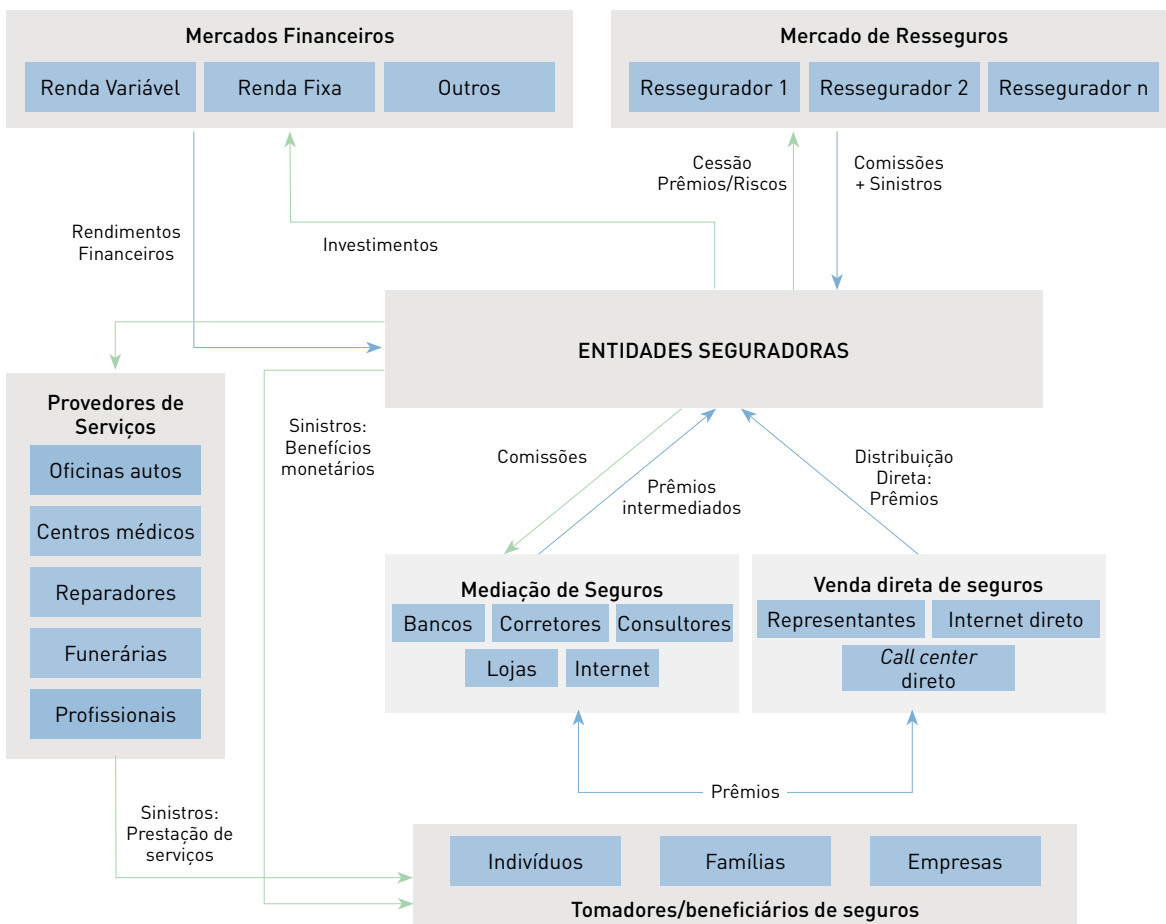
Mercados Financeiros

Renda Variável

Renda Fixa

Outros

Mercado de Resseguros

Ressegurador 1

Ressegurador 2

Ressegurador n

Cessão Prêmios/Riscos

Comissões + Sinistros

Rendimentos Financeiros

Investimentos

ENTIDADES SEGURADORAS

Provedores de Serviços

Oficinas autos

Centros médicos

Reparadores

Funerárias

Profissionais

Sinistros: Benefícios monetários

Comissões

Prêmios intermediados

Distribuição Direta: Prêmios

Mediação de Seguros

Bancos

Corretores

Consultores

Lojas

Internet

Venda direta de seguros

Representantes

Internet direto

*Call center* direto

Prêmios

Sinistros: Prestação de serviços

Indivíduos

Famílias

Empresas

Tomadores/beneficiários de seguros